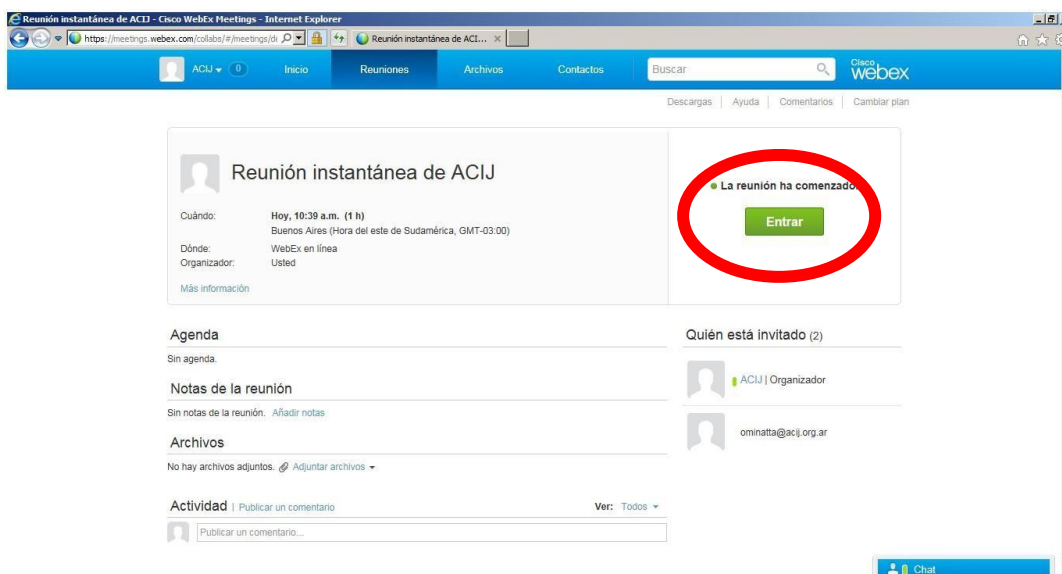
Reunión instantánea de ACIJ - Cisco WebEx Meetings - Internet Explorer

https://meetings.webex.com/collabs/#/meetings/d

Reunión instantánea de ACI...

ACIJ 0 Inicio Reuniones Archivos Contactos Buscar Cisco webex

Descargas | Ayuda | Comentarios | Cambiar plan

Reunión instantánea de ACIJ

Cuándo: Hoy, 10:39 a.m. (1 h)
Buenos Aires (Hora del este de Sudamérica, GMT-03:00)
Dónde: WebEx en línea
Organizador: Usted

Más información

La reunión ha comenzado

Entrar

Agenda

Sin agenda.

Notas de la reunión

Sin notas de la reunión. Añadir notas

Archivos

No hay archivos adjuntos. Adjuntar archivos

Actividad | Publicar un comentario

Ver: Todos

Publicar un comentario...

Quién está invitado (2)

ACIJ | Organizador

ominatta@acij.org.ar

Chat